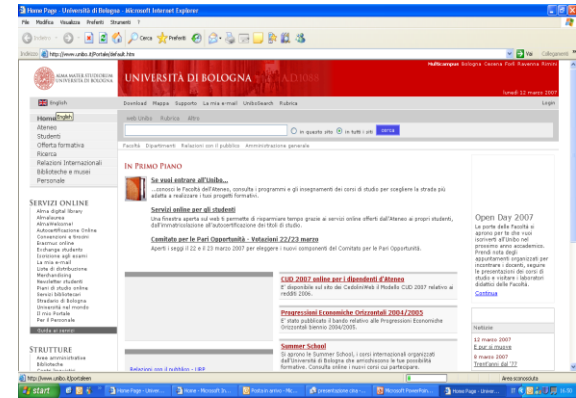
Home Page - Università di Bologna - Microsoft Internet Explorer

File Modifica Visualizza Preferiti Strumenti ?

Indietro Cerca Preferiti

Indirizzo http://www.unibo.it/Portale/default.htm Vai Collegamenti

Multicampus Bologna Cesena Forlì Ravenna Rimini

ALMA MATER STUDIORUM UNIVERSITÀ DI BOLOGNA

UNIVERSITÀ DI BOLOGNA

lunedì 12 marzo 2007

English

Download Mappa Supporto La mia e-mail UniboSearch Rubrica

Login

Home English

Ateneo

Studenti

Offerta formativa

Ricerca

Relazioni internazionali

Biblioteche e musei

Personale

Web Unibo Rubrica Altro

in questo sito in tutti i siti cerca

Facoltà Dipartimenti Relazioni con il pubblico Amministrazione generale

IN PRIMO PIANO

Se vuoi entrare all'Unibo...

...conosci le Facoltà dell'ateneo, consulta i programmi e gli insegnamenti dei corsi di studio per scegliere la strada più adatta a realizzare i tuoi progetti formativi.

Servizi online per gli studenti

Una finestra aperta sul web ti permette di risparmiare tempo grazie ai servizi online offerti dall'Ateneo ai propri studenti, dall'immatricolazione all'autocertificazione dei titoli di studio.

Comitato per le Pari Opportunità - Votazioni 22/23 marzo

Aperti i seggi il 22 e il 23 marzo 2007 per eleggere i nuovi componenti del Comitato per le Pari Opportunità.

SERVIZI ONLINE

Alma digital library

AlmaLaurea

AlmaOrientati

Autocertificazione Online

Convenzioni a tirocini

Erasmus online

Exchange students

Iscrizione agli esami

La mia e-mail

Liste di distribuzione

Merchandising

Newsletter studenti

Piani di studio online

Servizi bibliotecari

Studiare di Bologna

Università nel mondo

Il mio Portale

Per il Personale

Guida ai servizi

STRUTTURE

Aree amministrative

Biblioteche

CUD 2007 online per i dipendenti d'Ateneo

E' disponibile sul sito del CedoInWeb il Modello CUD 2007 relativo ai redditi 2006.

Progressioni Economiche Orizzontali 2004/2005

E' stato pubblicato il bando relativo alle Progressioni Economiche Orizzontali biennio 2004/2005.

Summer School

Si aprono le Summer School, i corsi internazionali organizzati dall'Università di Bologna che ammettono le tue possibilità formative. Consulta online i nuovi corsi cui partecipare.

Open Day 2007

La porte delle Facoltà si aprono per te che vuoi iscriverti all'Unibo nel prossimo anno accademico. Prendi nota degli appuntamenti organizzati per incontrare i docenti, seguire le presentazioni dei corsi di studio e visitare i laboratori didattici delle Facoltà.

Continua

Notizie

12 marzo 2007

E pur si muove

8 marzo 2007

Trenfanni dal '??

Relazioni con il pubblico - URP

http://www.unibo.it/portalen

Area sconosciuta

start Home Page - Univer... Home - Microsoft In... Posta in arrivo - Mic... presentazione cina -... Microsoft PowerPoin... Home Page - Univer...